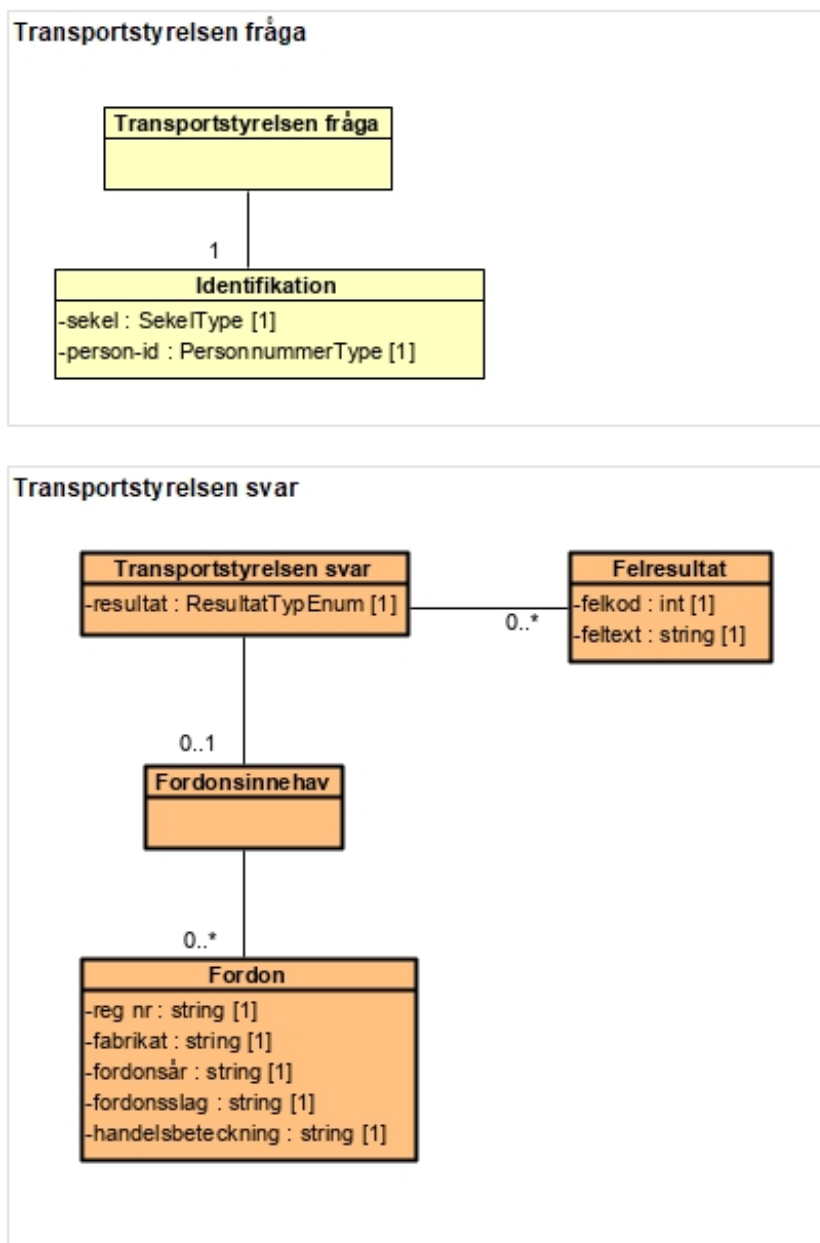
Transportstyrelsen fråga

Transportstyrelsen fråga

1

Identifikation
-sekel : SekelType [1]
-person-id : PersonnummerType [1]

Transportstyrelsen svar

Transportstyrelsen svar
-resultat : ResultatTypEnum [1]

0..*

Felresultat
-felkod : int [1]
-feltext : string [1]

0..1

Fordonsinnehav

0..*

Fordon
-reg nr : string [1]
-fabrikat : string [1]
-fordonsår : string [1]
-fordonsslag : string [1]
-handelsbeteckning : string [1]